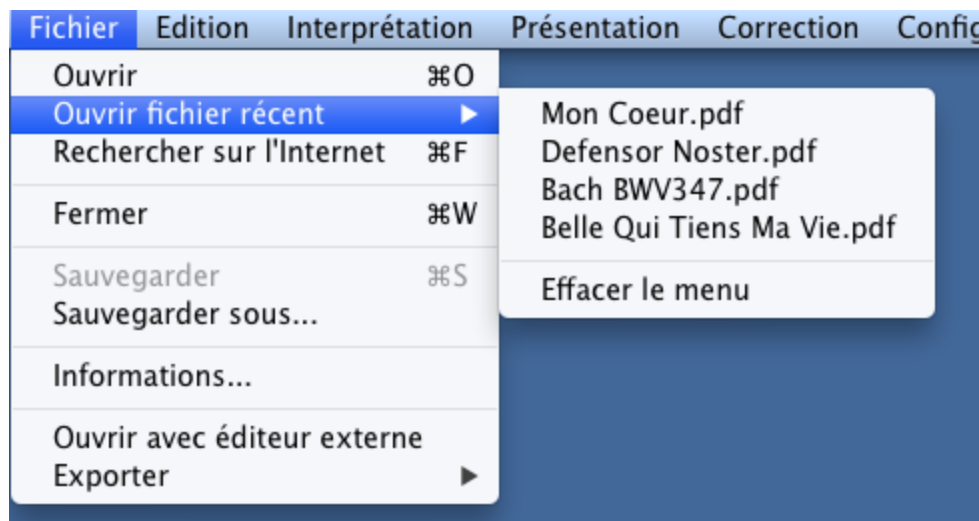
Fichier Edition Interprétation Présentation Correction Config

Ouvrir ⌘O
Ouvrir fichier récent
Rechercher sur l'Internet ⌘F

Fermer ⌘W

Sauvegarder ⌘S
Sauvegarder sous...

Informations...

Ouvrir avec éditeur externe
Exporter

Mon Coeur.pdf
Defensor Noster.pdf
Bach BWV347.pdf
Belle Qui Tiens Ma Vie.pdf

Effacer le menu